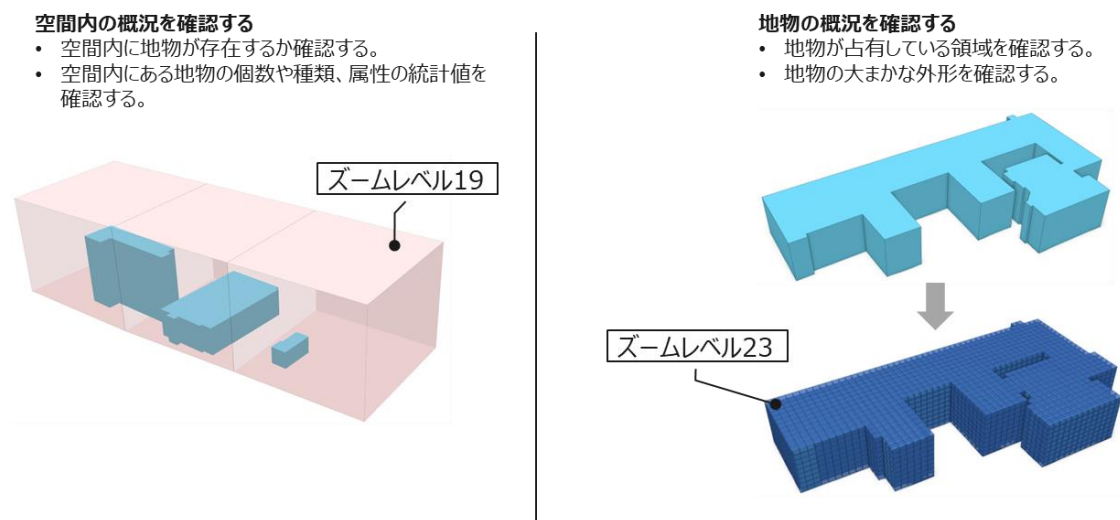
空間内の概況を確認する
• 空間内に地物が存在するか確認する。
• 空間内にある地物の個数や種類、属性の統計値を確認する。

ズームレベル19

地物の概況を確認する
• 地物が占有している領域を確認する。
• 地物の大まかな外形を確認する。

ズームレベル23